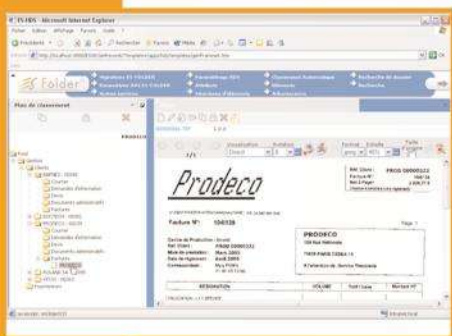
IS-HDS - Microsoft Internet Explorer

Fichier Edition Affichage Favoris Outils ?

Précédente Rechercher Favoris

Folder

Signature ES FOLDER

Numérisation EPS ES FOLDER

Classement Automatique

Recherche de dossier

Plan de classement

PRODECO

Prodeco

Facture N°: 104538

PRODECO

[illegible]